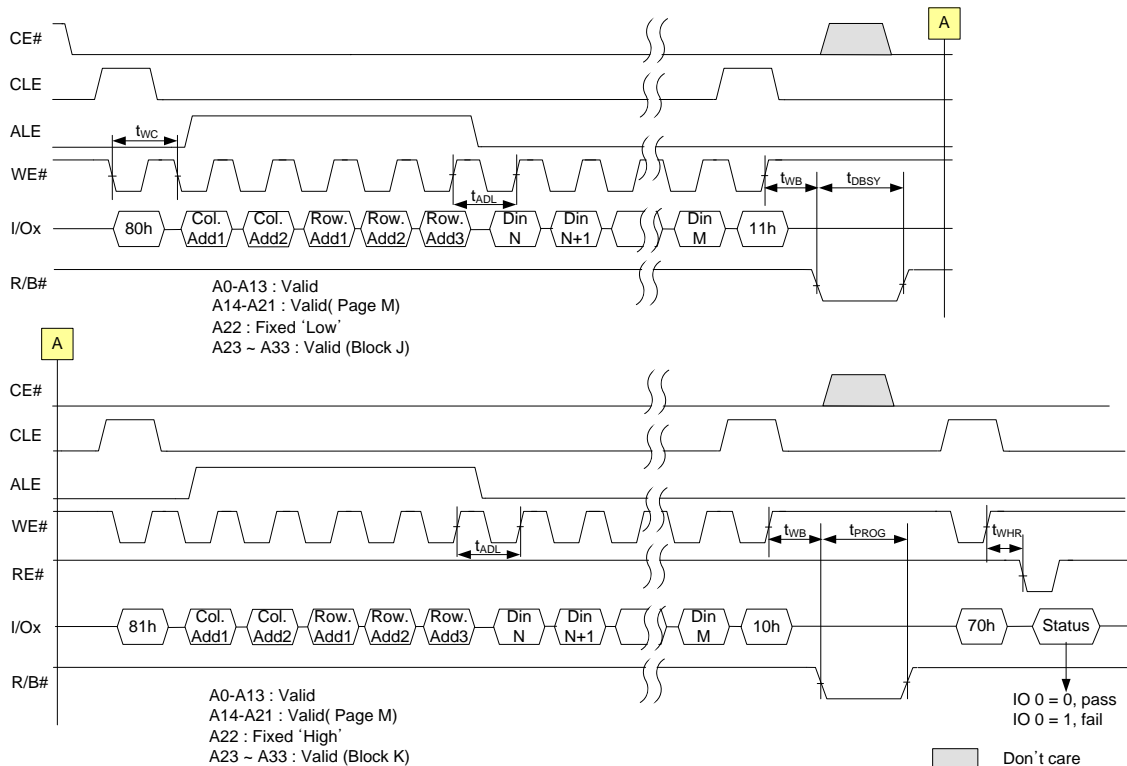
CE#
CLE
ALE
WE#
I/Ox
R/B#

A

$t_{WC}$
$t_{ADL}$
$t_{WB}$
$t_{DBSY}$

80h
Col. Add1
Col. Add2
Row. Add1
Row. Add2
Row. Add3
Din N
Din N+1
Din M
11h

A0-A13 : Valid
A14-A21 : Valid( Page M)
A22 : Fixed 'Low'
A23 ~ A33 : Valid (Block J)

A

CE#
CLE
ALE
WE#
RE#
I/Ox
R/B#

$t_{ADL}$
$t_{WB}$
$t_{PROG}$
$t_{WHR}$

81h
Col. Add1
Col. Add2
Row. Add1
Row. Add2
Row. Add3
Din N
Din N+1
Din M
10h
70h
Status

A0-A13 : Valid
A14-A21 : Valid( Page M)
A22 : Fixed 'High'
A23 ~ A33 : Valid (Block K)

IO 0 = 0, pass
IO 0 = 1, fail

Don't care